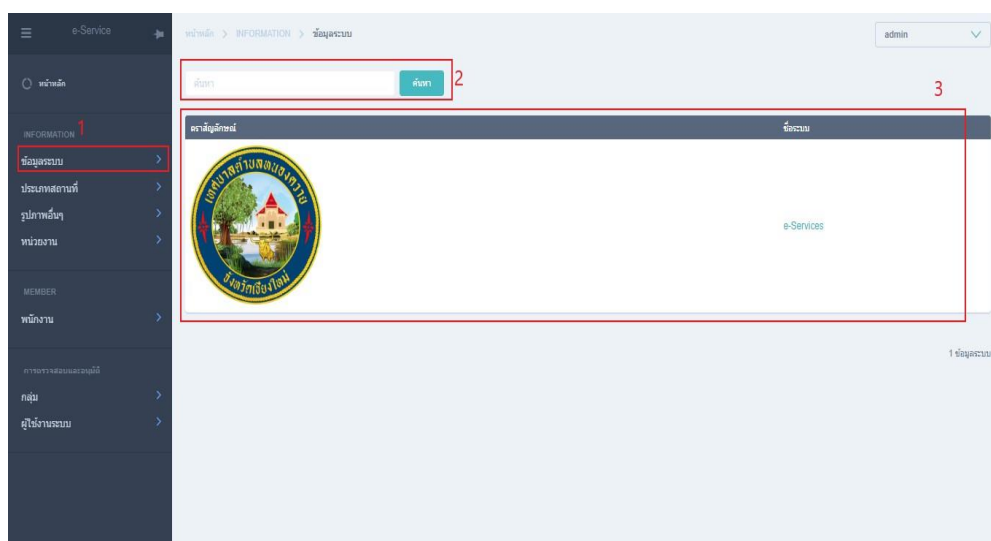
e-Service

หน้าหลัก > INFORMATION > ข้อมูลระบบ

admin

หน้าหลัก

INFORMATION 1

ข้อมูลระบบ

ประเภทสถานที่

รูปภาพอื่นๆ

หน่วยงาน

MEMBER

พนักงาน

การตรวจสอบและอนุมัติ

กลุ่ม

ผู้ใช้งานระบบ

ค้นหา ค้นหา 2

3

| ตราสัญลักษณ์ | ชื่อระบบ |
|---|---|
| เทศบาลตำบลดอนแก้ว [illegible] จังหวัดเชียงใหม่ | e-Services |

1 ข้อมูลระบบ